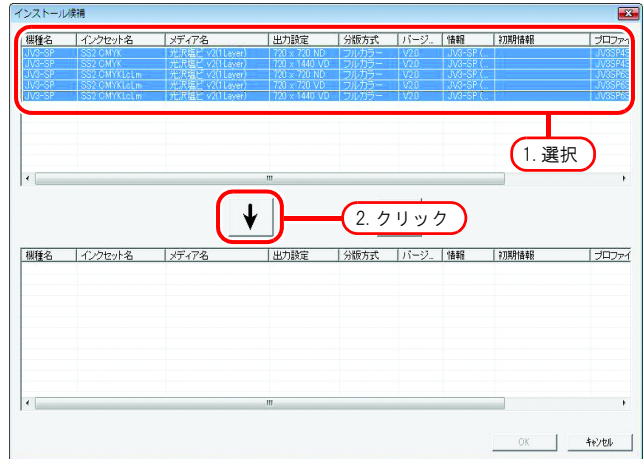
インストール候補

| 機種名 | インクセット名 | メディア名 | 出力設定 | 分版方式 | バージ.. | 情報 | 初期情報 | プロファイ |
|---|---|---|---|---|---|---|---|---|
| JV3-SP | SS2 CMYK | 光沢塩ビ v2(1Layer) | 720 x 720 ND | フルカラー | V2.0 | JV3-SP (... | | JV3SP4 |
| JV3-SP | SS2 CMYK | 光沢塩ビ v2(1Layer) | 720 x 1440 VD | フルカラー | V2.0 | JV3-SP (... | | JV3SP4 |
| JV3-SP | SS2 CMYKLcLm | 光沢塩ビ v2(1Layer) | 720 x 720 ND | フルカラー | V2.0 | JV3-SP (... | | JV3SP6 |
| JV3-SP | SS2 CMYKLcLm | 光沢塩ビ v2(1Layer) | 720 x 1440 VD | フルカラー | V2.0 | JV3-SP (... | | JV3SP6 |
| JV3-SP | SS2 CMYKLcLm | 光沢塩ビ v2(1Layer) | 720 x 1440 VD | フルカラー | V2.0 | JV3-SP (... | | JV3SP6 |

1. 選択

2. クリック

| 機種名 | インクセット名 | メディア名 | 出力設定 | 分版方式 | バージ.. | 情報 | 初期情報 | プロファイ |
|---|---|---|---|---|---|---|---|---|

OK キャンセル